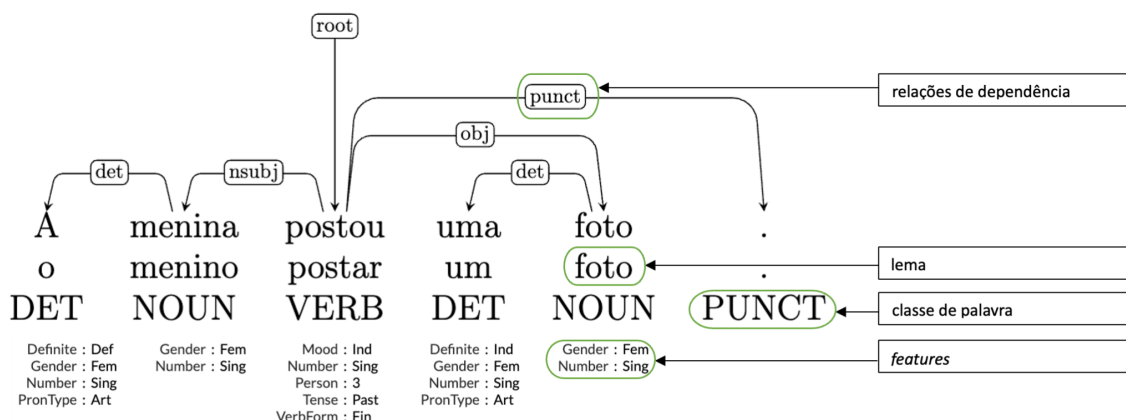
root

punct

relações de dependência

obj

det nsubj det

A menina postou uma foto .
o menino postar um foto .
DET NOUN VERB DET NOUN PUNCT

lema

classe de palavra

features

Definite : Def
Gender : Fem
Number : Sing
PronType : Art

Gender : Fem
Number : Sing

Mood : Ind
Number : Sing
Person : 3
Tense : Past
VerbForm : Fin

Definite : Ind
Gender : Fem
Number : Sing
PronType : Art

Gender : Fem
Number : Sing